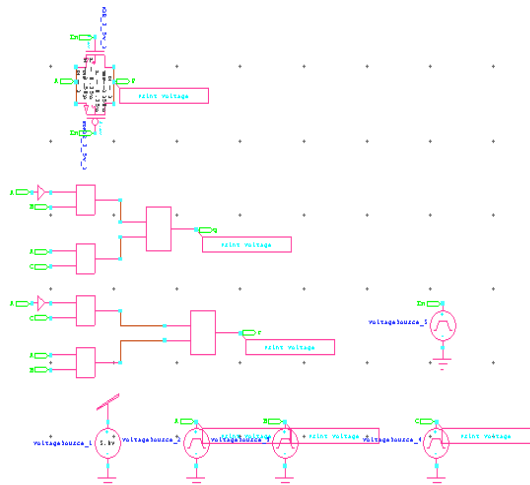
En
A
Q
Print Voltage
En
A
B
A
C
Q
Print Voltage
A
C
A
B
r
Print Voltage
En
VoltageSource_5
VoltageSource_1
5.0V
VoltageSource_2
A
Print Voltage
VoltageSource_3
B
Print Voltage
VoltageSource_4
C
Print Voltage